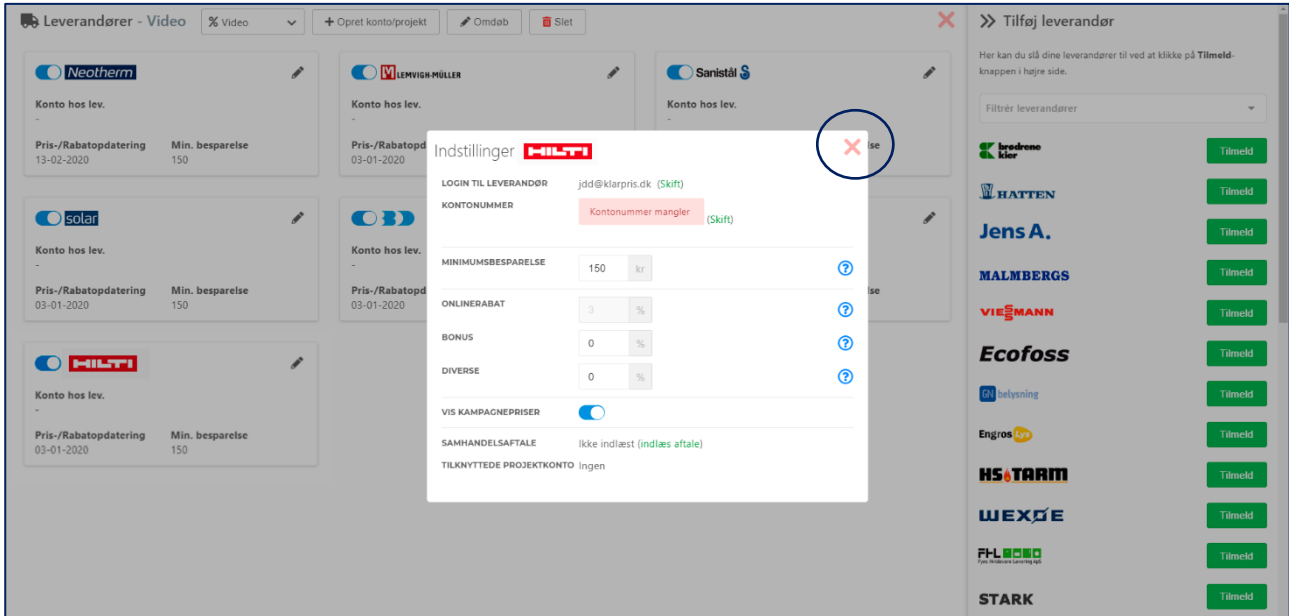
Leverandører - Video
% Video
+ Opret konto/projekt
Omdøb
Slet

Neotherm
Konto hos lev.
-
Pris-/Rabatopdatering 13-02-2020
Min. besparelse 150

LEMVIGH-MÜLLER
Konto hos lev.
-
Pris-/Rabatopd
03-01-2020

Sanistål
Konto hos lev.
-

solar
Konto hos lev.
-
Pris-/Rabatopdatering 03-01-2020
Min. besparelse 150

BD
Konto hos lev.
-
Pris-/Rabatopd
03-01-2020

HILTI
Konto hos lev.
-
Pris-/Rabatopdatering 03-01-2020
Min. besparelse 150

Indstillinger HILTI

LOGIN TIL LEVERANDØR jdd@klarpris.dk (Skift)
KONTONUMMER Kontonummer mangler (Skift)
MINIMUMSBESPARELSE 150 kr
ONLINERABAT 3 %
BONUS 0 %
DIVERSE 0 %
VIS KAMPAGNEPRISER
SAMHANDELSAFTALE Ikke indlæst (indlæs aftale)
TILKNYTTEDE PROJEKTKONTO Ingen

Tilføj leverandør
Her kan du slå dine leverandører til ved at klikke på Tilmeld-knappen i højre side.
Filtrér leverandører

brødrene kier Tilmeld
HATTEN Tilmeld
Jens A. Tilmeld
MALMBERGS Tilmeld
VIESMANN Tilmeld
Ecofoss Tilmeld
GN belysning Tilmeld
Engros lys Tilmeld
HS TARM Tilmeld
WEXØE Tilmeld
FHL Tilmeld
STARK Tilmeld